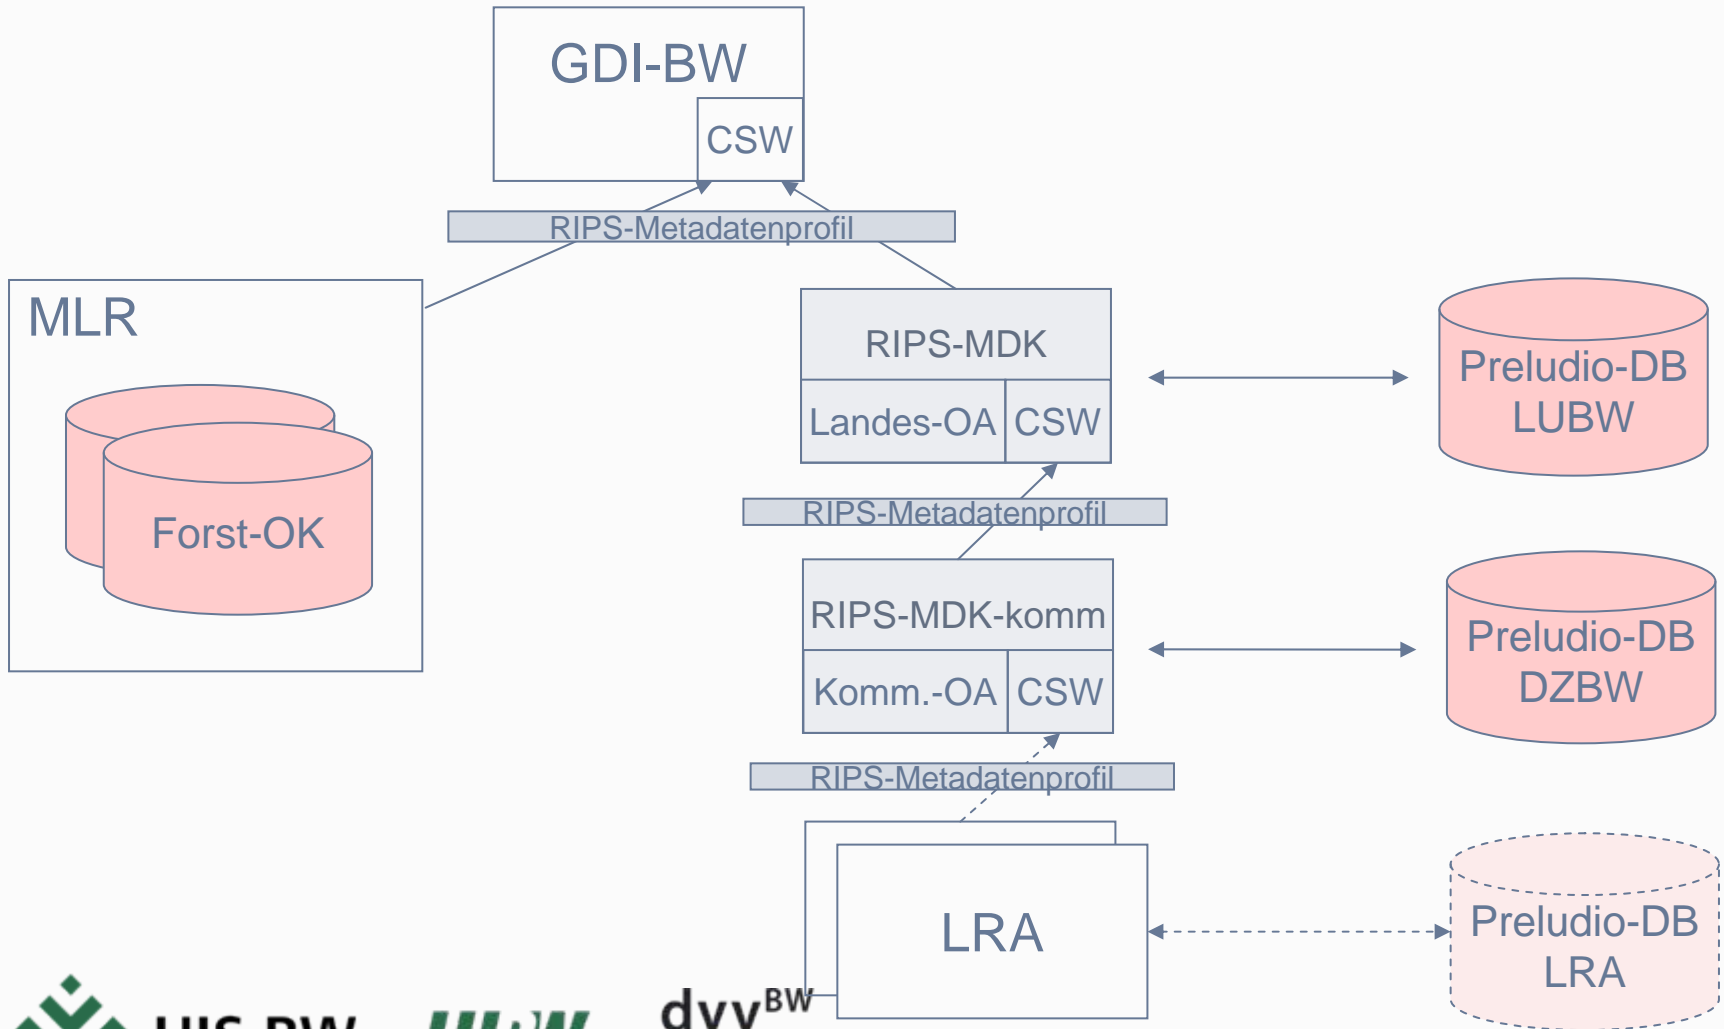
GDI-BW

CSW

RIPS-Metadatenprofil

MLR

Forst-OK

RIPS-MDK

Landes-OA

CSW

Preludio-DB LUBW

RIPS-Metadatenprofil

RIPS-MDK-komm

Komm.-OA

CSW

Preludio-DB DZBW

RIPS-Metadatenprofil

LRA

Preludio-DB LRA

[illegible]

dvv$^{BW}$